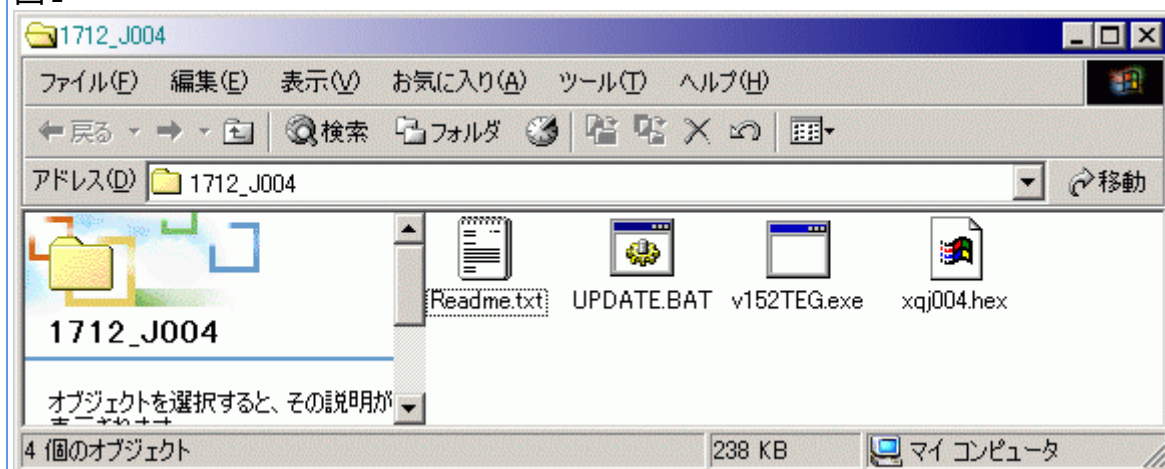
1712_J004

ファイル(F) 編集(E) 表示(V) お気に入り(A) ツール(T) ヘルプ(H)

戻る 検索 フォルダ

アドレス(D) 1712_J004 移動

1712_J004

オブジェクトを選択すると、その説明が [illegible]

Readme.txt UPDATE.BAT v152TEG.exe xqj004.hex

4 個のオブジェクト 238 KB マイ コンピュータ